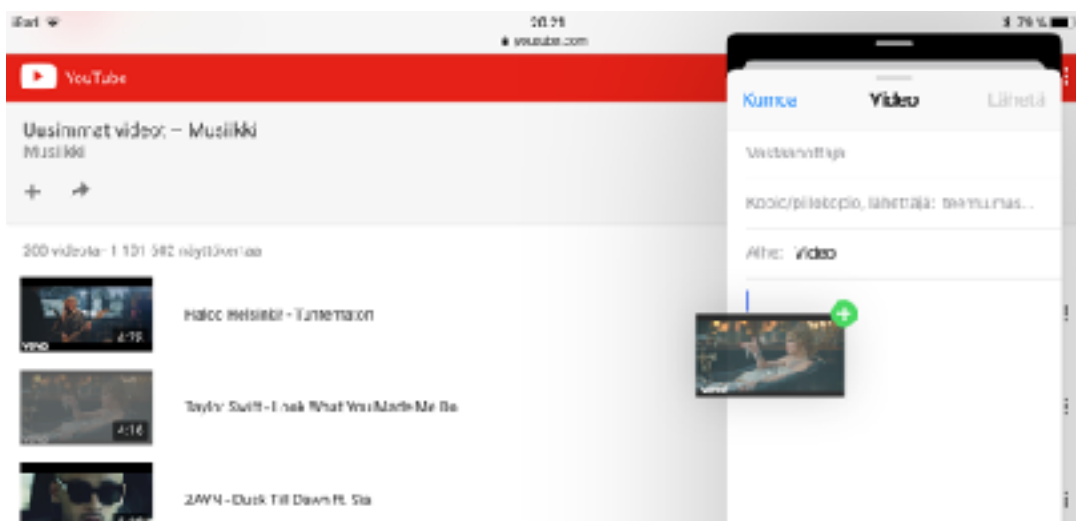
iPad
20.25
youtube.com
79 %

YouTube

Uusimmat videot – Musiikki
Musiikki

300 videota · 1 101 582 näyttökertaa

Haloo Helsinki! - Tuntematon
4:19

Taylor Swift - Look What You Made Me Do
4:16

ZAYN - Dusk Till Dawn ft. Sia

Kumoa
Video
Lähetä
Vastaanottaja:
Kopio/piilokopio, lähettäjä: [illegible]
Aihe: Video